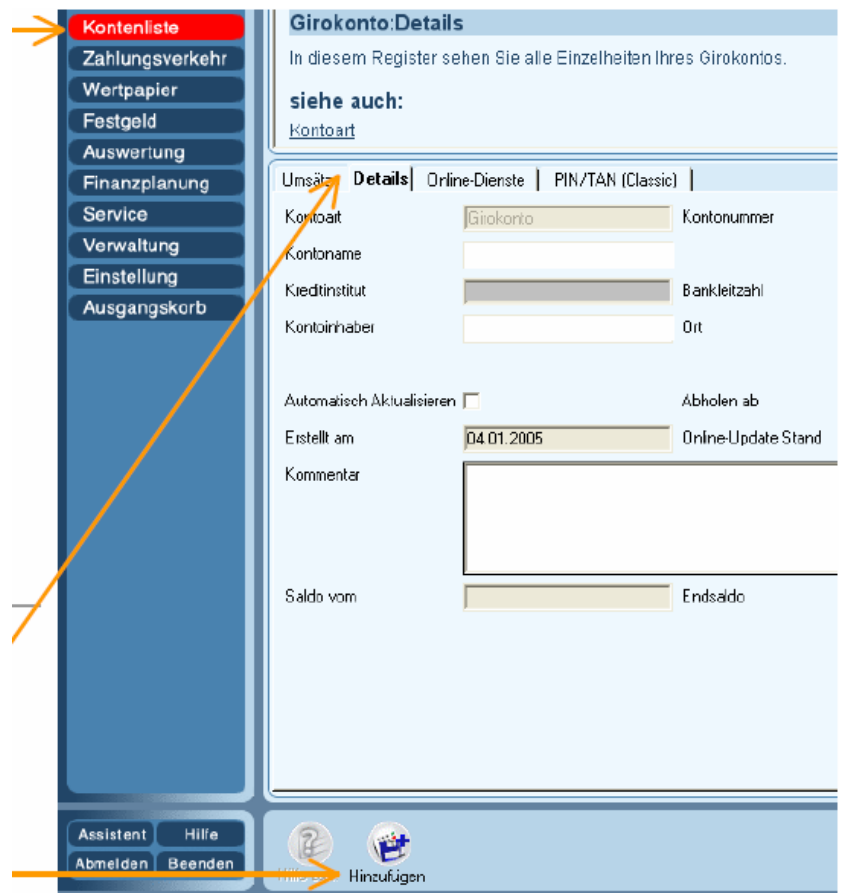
Kontenliste
Zahlungsverkehr
Wertpapier
Festgeld
Auswertung
Finanzplanung
Service
Verwaltung
Einstellung
Ausgangskorb

Girokonto:Details

In diesem Register sehen Sie alle Einzelheiten Ihres Girokontos.

siehe auch:

Kontoart

Umsätze | Details | Online-Dienste | PIN/TAN (Classic)

Kontoart Girokonto Kontonummer
Kontoname
Kreditinstitut Bankleitzahl
Kontoinhaber Ort

Automatisch Aktualisieren Abholen ab
Erstellt am 04.01.2005 Online-Update Stand
Kommentar

Saldo vom Endsaldo

Assistent Hilfe
Abmelden Beenden

Hilfe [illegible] Hinzufügen